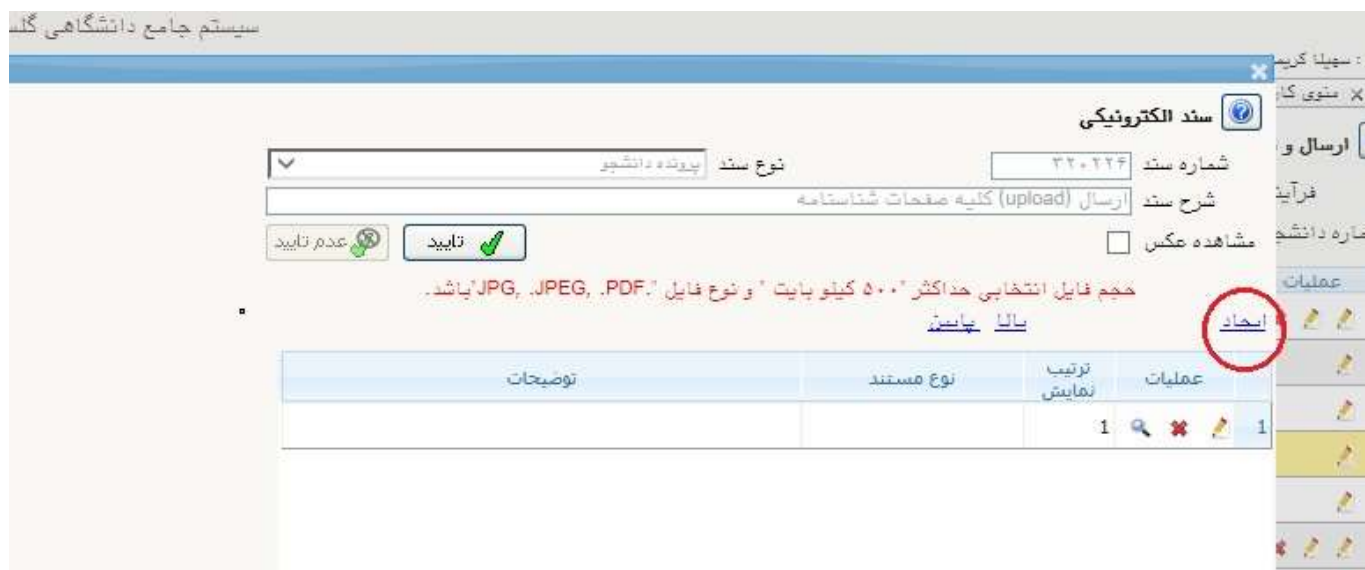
سیستم جامع دانشگاهی گلس

: سهیلا کریم
منوی کا
ارسال و
فرآیند
شماره دانشج
عملیات

سند الکترونیکی

شماره سند ۳۲۰۲۲۴
نوع سند پرونده دانشجو
شرح سند ارسال (upload) کلیه صفحات شناسنامه
مشاهده عکس
تایید
عدم تایید

حجم فایل انتخابی حداکثر "۵۰۰ کیلو بایت " و نوع فایل ".PDF, .JPEG, .JPG"باشد.

ایجاد
بالا پایین

| | عملیات | ترتیب نمایش | نوع مستند | توضیحات |
|---|---|---|---|---|
| 1 | | 1 | | |